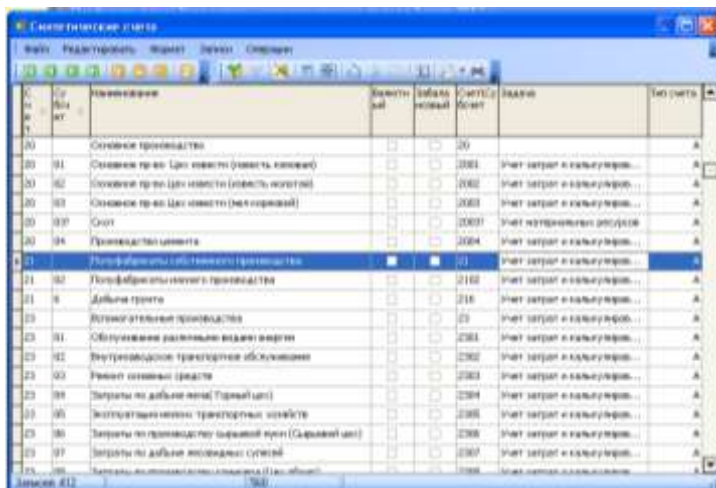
Синтетические счета

Файлы Редактировать Формат Записи Операции

| Счет | Субсчет | Наименование | Валютный | Забалансовый | Счет/Субсчет | Задача | Тип счета |
|---|---|---|---|---|---|---|---|
| 20 | | Основное производство | | | 20 | | А |
| 20 | 01 | Основное пр-во. Цех извести (известь комовая) | | | 2001 | Учет затрат и калькуляция... | А |
| 20 | 02 | Основное пр-во. Цех извести (известь молотая) | | | 2002 | Учет затрат и калькуляция... | А |
| 20 | 03 | Основное пр-во. Цех извести (мел дробленый) | | | 2003 | Учет затрат и калькуляция... | А |
| 20 | 03Т | Скот | | | 2003Т | Учет материальных ресурсов... | А |
| 20 | 04 | Производство цемента | | | 2004 | Учет затрат и калькуляция... | А |
| 21 | | Полуфабрикаты собственного производства | | | 21 | Учет затрат и калькуляция... | А |
| 21 | 02 | Полуфабрикаты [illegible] производства | | | 2102 | Учет затрат и калькуляция... | А |
| 21 | 6 | Добыча гравия | | | 216 | Учет затрат и калькуляция... | А |
| 23 | | Вспомогательные производства | | | 23 | Учет затрат и калькуляция... | А |
| 23 | 01 | Обслуживание различными видами энергии | | | 2301 | Учет затрат и калькуляция... | А |
| 23 | 02 | Внутризаводское транспортное обслуживание | | | 2302 | Учет затрат и калькуляция... | А |
| 23 | 03 | Ремонт основных средств | | | 2303 | Учет затрат и калькуляция... | А |
| 23 | 04 | Затраты по добыче мела (Горный цех) | | | 2304 | Учет затрат и калькуляция... | А |
| 23 | 05 | Эксплуатация прочих транспортных хозяйств | | | 2305 | Учет затрат и калькуляция... | А |
| 23 | 06 | Затраты по производству сырьевой муки (Сырьевой цех) | | | 2306 | Учет затрат и калькуляция... | А |
| 23 | 07 | Затраты по добыче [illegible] суглинка | | | 2307 | Учет затрат и калькуляция... | А |
| 23 | 08 | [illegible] | | | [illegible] | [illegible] | А |

Записей: 412